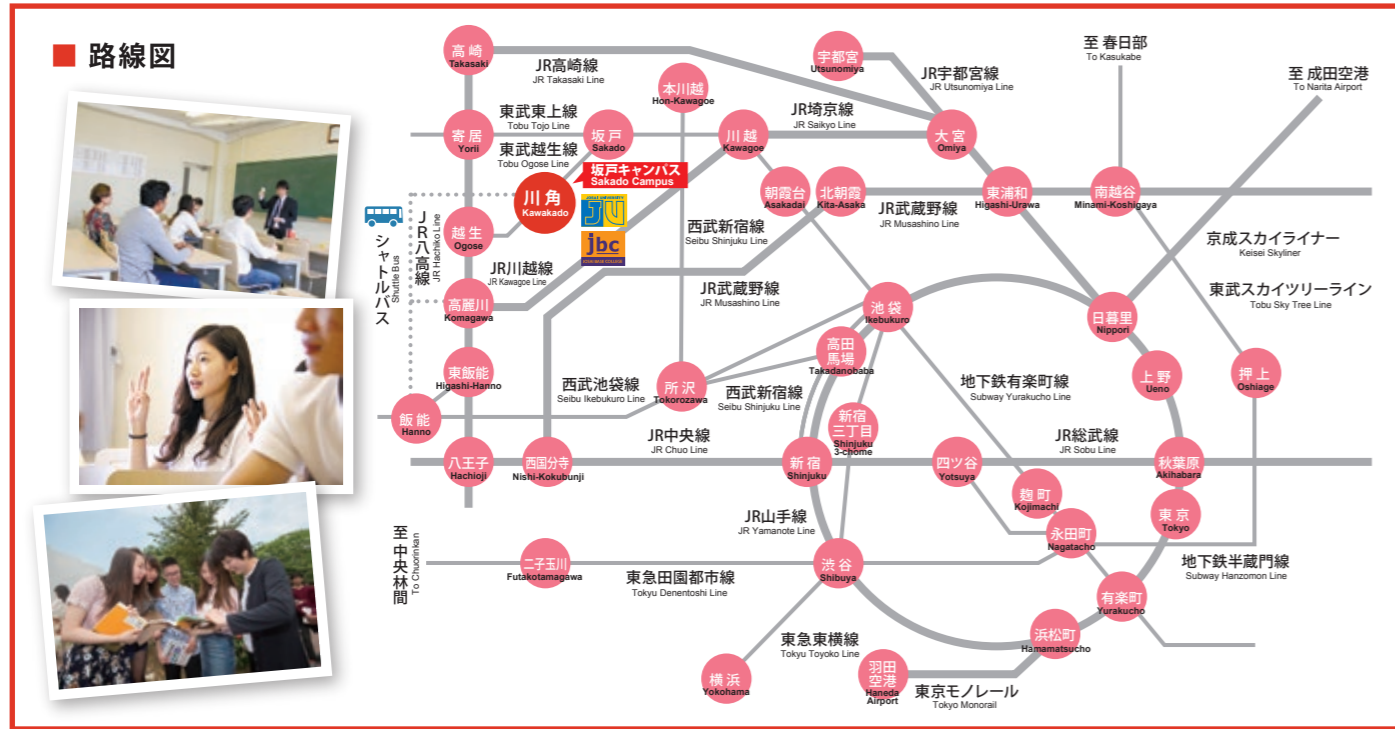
■ 路線図

高崎 Takasaki
JR高崎線 JR Takasaki Line
宇都宮 Utsunomiya
JR宇都宮線 JR Utsunomiya Line
至 春日部 To Kasukabe
至 成田空港 To Narita Airport
本川越 Hon-Kawagoe
東武東上線 Tobu Tojo Line
JR埼京線 JR Saikyo Line
寄居 Yorii
坂戸 Sakado
川越 Kawagoe
大宮 Omiya
東武越生線 Tobu Ogose Line
坂戸キャンパス Sakado Campus
川角 Kawakado
朝霞台 Asakadai
北朝霞 Kita-Asaka
東浦和 Higashi-Urawa
南越谷 Minami-Koshigaya
JR武蔵野線 JR Musashino Line
西武新宿線 Seibu Shinjuku Line
越生 Ogose
JR八高線 JR Hachiko Line
シャトルバス Shuttle Bus
jbc
京成スカイライナー Keisei Skyliner
JR川越線 JR Kawagoe Line
JR武蔵野線 JR Musashino Line
東武スカイツリーライン Tobu Sky Tree Line
高麗川 Komagawa
池袋 Ikebukuro
日暮里 Nippori
高田馬場 Takadanobaba
東飯能 Higashi-Hanno
地下鉄有楽町線 Subway Yurakucho Line
上野 Ueno
押上 Oshiage
西武池袋線 Seibu Ikebukuro Line
所沢 Tokorozawa
西武新宿線 Seibu Shinjuku Line
飯能 Hanno
新宿三丁目 Shinjuku 3-chome
JR中央線 JR Chuo Line
JR総武線 JR Sobu Line
八王子 Hachioji
西国分寺 Nishi-Kokubunji
新宿 Shinjuku
四ツ谷 Yotsuya
秋葉原 Akihabara
麹町 Kojimachi
JR山手線 JR Yamanote Line
東京 Tokyo
永田町 Nagatacho
至 中央林間 To Chuorinkan
二子玉川 Futakotamagawa
東急田園都市線 Tokyu Denentoshi Line
渋谷 Shibuya
地下鉄半蔵門線 Subway Hanzomon Line
有楽町 Yurakucho
浜松町 Hamamatsucho
東急東横線 Tokyu Toyoko Line
羽田空港 Haneda Airport
横浜 Yokohama
東京モノレール Tokyo Monorail